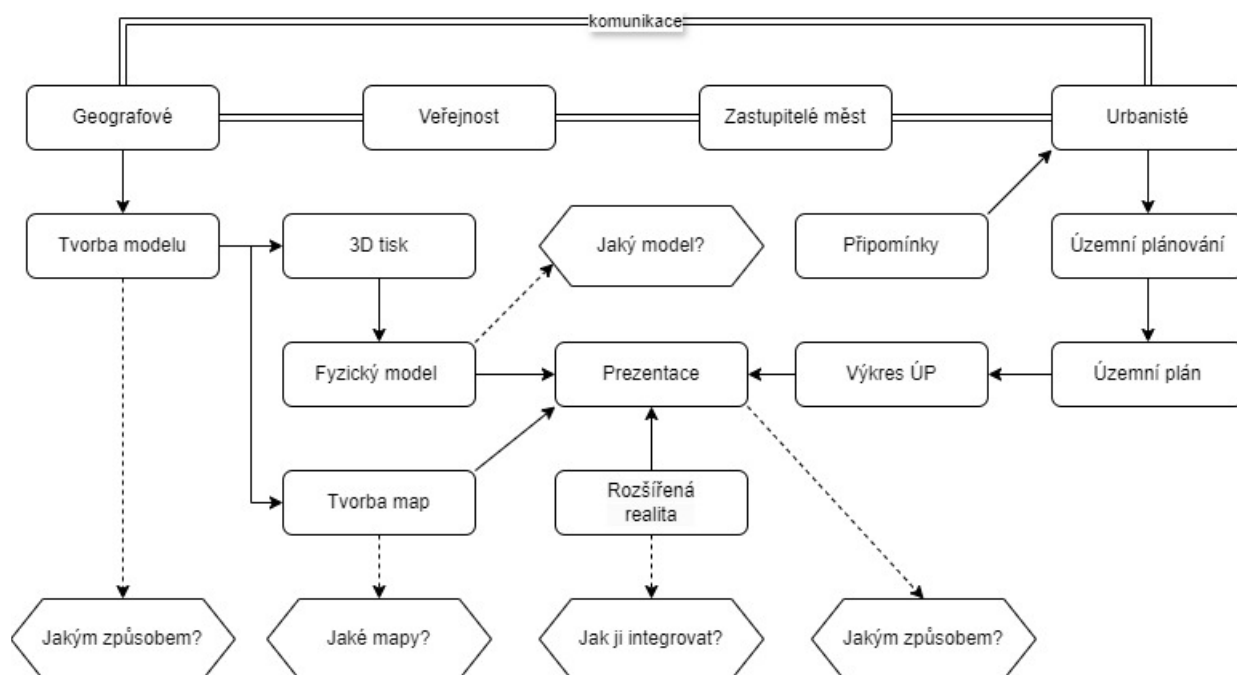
komunikace

Geografové

Veřejnost

Zastupitelé měst

Urbanisté

Tvorba modelu

3D tisk

Jaký model?

Připomínky

Územní plánování

Fyzický model

Prezentace

Výkres ÚP

Územní plán

Tvorba map

Rozšířená realita

Jakým způsobem?

Jaké mapy?

Jak ji integrovat?

Jakým způsobem?